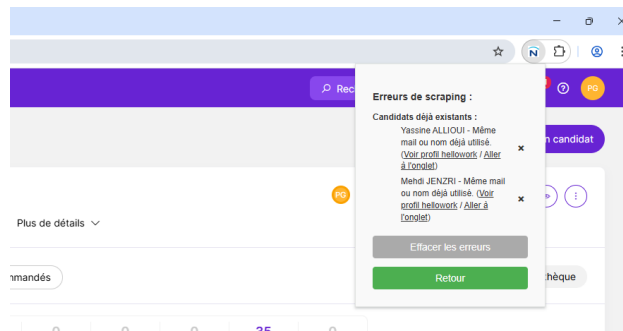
Rec

PG

n candidat

PG

Plus de détails

nmandés

chèque

Erreurs de scraping :

Candidats déjà existants :

Yassine ALLIOUI - Même mail ou nom déjà utilisé. (Voir profil hellowork / Aller à l'onglet)

Mehdi JENZRI - Même mail ou nom déjà utilisé. (Voir profil hellowork / Aller à l'onglet)

Effacer les erreurs

Retour